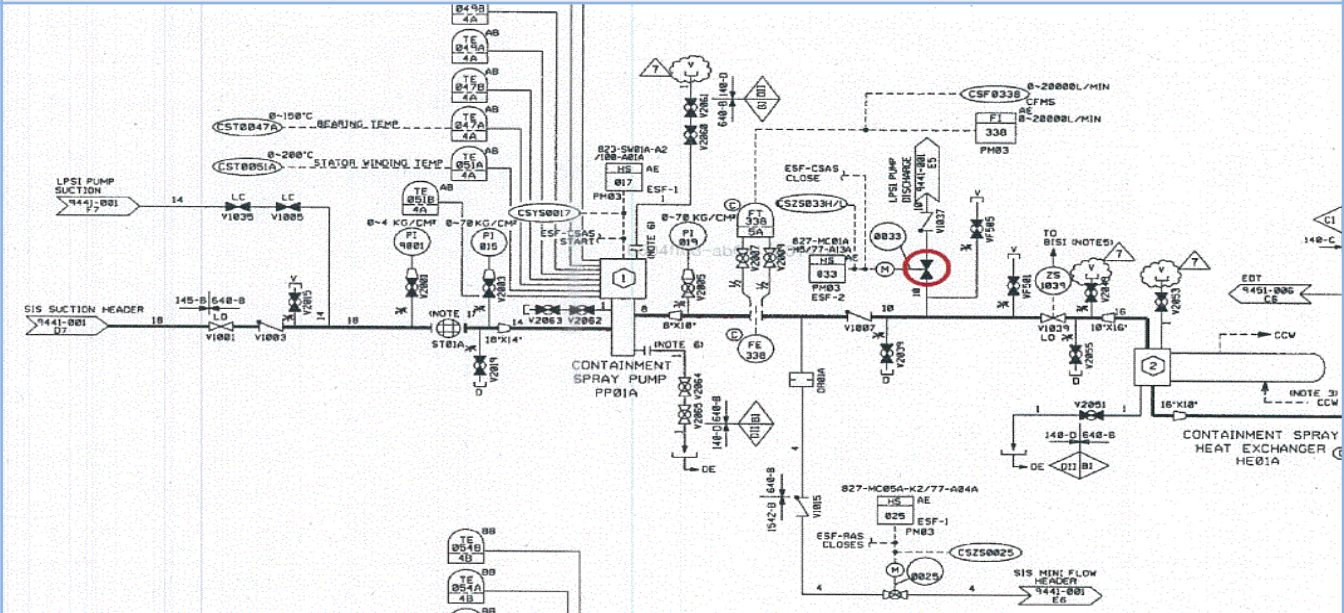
049B
4A
TE
049A
4A
AB
TE
047B
4A
AB
TE
047A
4A
AB
TE
051A
4A
AB
0~150°C
CST0047A
BEARING TEMP
0~200°C
CST0051A
STATOR WINDING TEMP
TE
051B
4A
AB
LPSI PUMP SUCTION
9441-001 F7
14
LC
V1035
LC
V1005
0~4 KG/CM²
PI
9001
0~70KG/CM²
PI
015
V2001
V2003
CSYS0017
ESF-CSAS START
SIS SUCTION HEADER
9441-001 D7
145-B
640-B
V2015
V
18
LO
V1001
V1003
14
18
(NOTE 1)
ST01A
18"X14"
14
V2019
D
V2063
V2062
1
CONTAINMENT SPRAY PUMP
PP01A
(NOTE 6)
V2064
V2065
140-D
640-B
DII B1
DE
7
V
V2061
V2060
640-B
140-D
DII
823-SW01A-A2 /100-A01A
AE
HS
017
PM03
ESF-1
0~70 KG/CM²
(NOTE 6)
PI
019
V2005
8"X10"
8
C
FT
338
5A
V2007
V2009
C
FE
338
ESF-CSAS CLOSE
CSZS033H/L
827-MC01A -K6/77-A13A
HS
033
PM03
ESF-2
AE
0033
M
LPSI PUMP DISCHARGE
9441-001 E5
10
V1037
10
V1007
V2039
D
DR01A
4
CSF0338
0~20000L/MIN
CFMS
AE
0~20000L/MIN
FI
338
PM03
V
VF505
TO BISI (NOTES)
7
V
VF501
ZS
1039
V2041
V1039
LO
V2055
D
10"X16"
16
V
V2053
7
C1
140-C
EDT
9451-006 C6
2
CCW
(NOTE 3)
CCW
V2051
1
140-D
640-B
DE
DII B1
16"X18"
CONTAINMENT SPRAY HEAT EXCHANGER
HE01A
827-MC05A-K2/77-A04A
HS
025
AE
ESF-1
PM03
ESF-RAS CLOSES
CSZS0025
M
0025
1542-B
640-B
V1015
4
4
4
SIS MINI FLOW HEADER
9441-001 E6
TE
054B
4B
BB
TE
054A
4B
BB